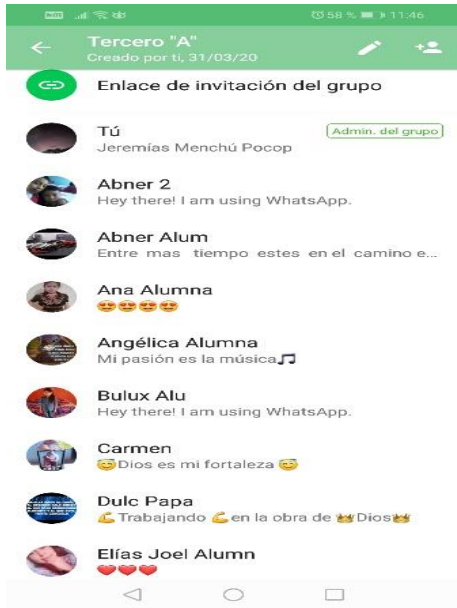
58 % 11:46

Tercero "A"
Creado por ti, 31/03/20

Enlace de invitación del grupo

Tú
Jeremías Menchú Pocop
Admin. del grupo

Abner 2
Hey there! I am using WhatsApp.

Abner Alum
Entre mas tiempo estes en el camino e...

Ana Alumna
😍😍😍😍

Angélica Alumna
Mi pasión es la música🎵

Bulux Alu
Hey there! I am using WhatsApp.

Carmen
😊Dios es mi fortaleza😊

Dulc Papa
💪Trabajando 💪en la obra de 👑Dios👑

Elías Joel Alumn
❤❤❤